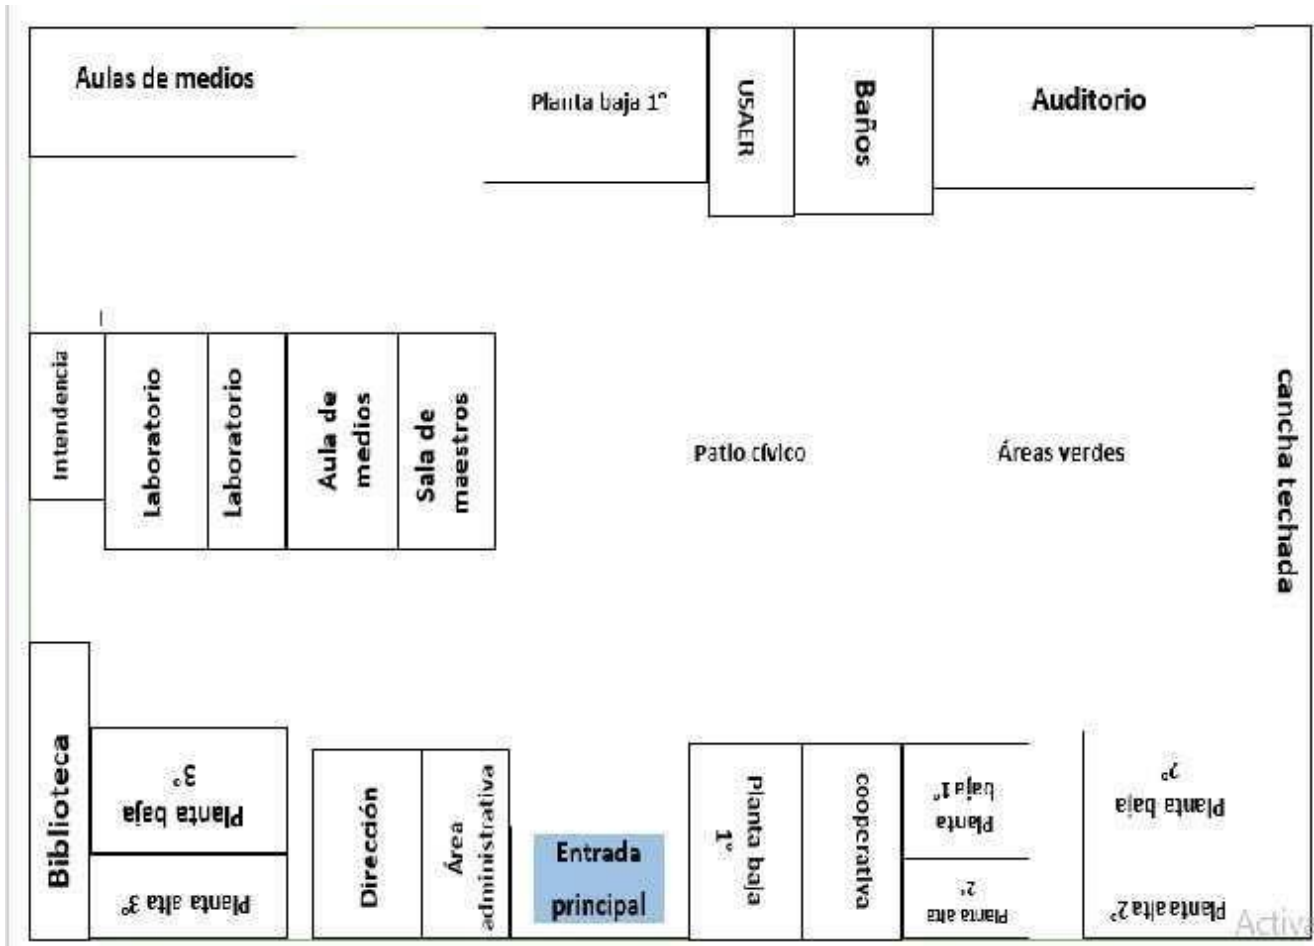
Aulas de medios

Planta baja 1°

USAER

Baños

Auditorio

Intendencia

Laboratorio

Laboratorio

Aula de medios

Sala de maestros

Patio cívico

Áreas verdes

cancha techada

Biblioteca

Planta baja 3°

Planta alta 3°

Dirección

Área administrativa

Entrada principal

Planta baja 1°

cooperativa

Planta baja 1°

Planta alta 2°

Planta baja 2°

Planta alta 2°

Activa